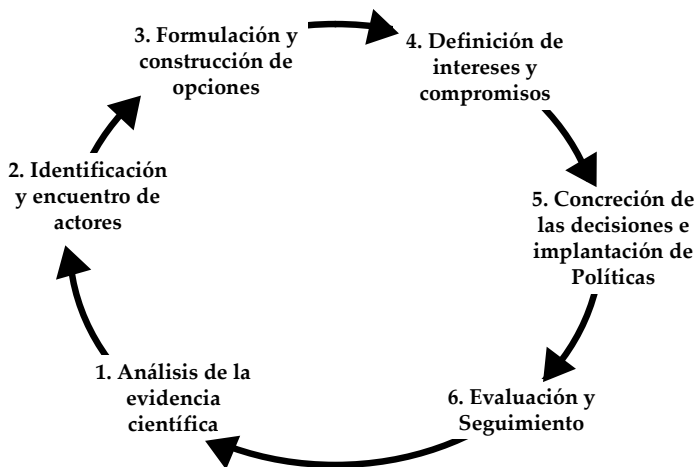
3. Formulación y construcción de opciones

4. Definición de intereses y compromisos

5. Concreción de las decisiones e implantación de Políticas

6. Evaluación y Seguimiento

1. Análisis de la evidencia científica

2. Identificación y encuentro de actores